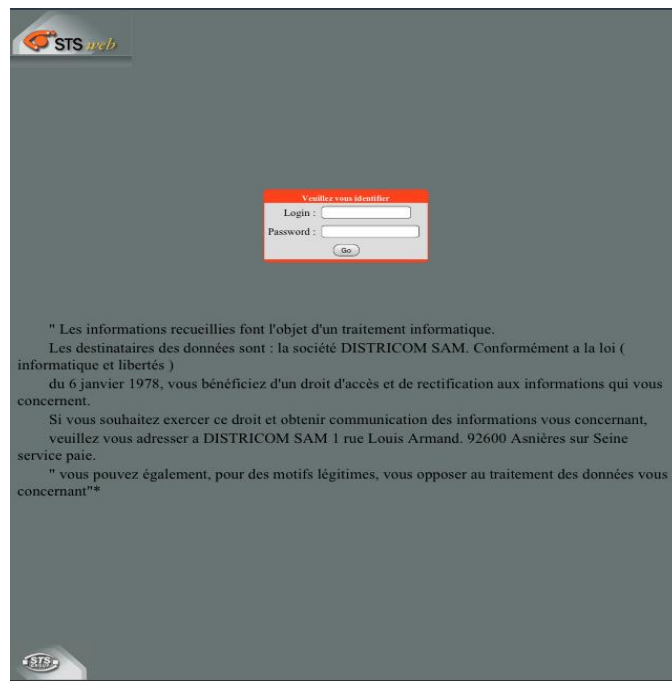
STS web

Veuillez vous identifier
Login :
Password :
Go

" Les informations recueillies font l'objet d'un traitement informatique.

Les destinataires des données sont : la société DISTRICOM SAM. Conformément a la loi ( informatique et libertés )

du 6 janvier 1978, vous bénéficiez d'un droit d'accès et de rectification aux informations qui vous concernent.

Si vous souhaitez exercer ce droit et obtenir communication des informations vous concernant,

veuillez vous adresser a DISTRICOM SAM 1 rue Louis Armand. 92600 Asnières sur Seine service paie.

" vous pouvez également, pour des motifs légitimes, vous opposer au traitement des données vous concernant"*

STS